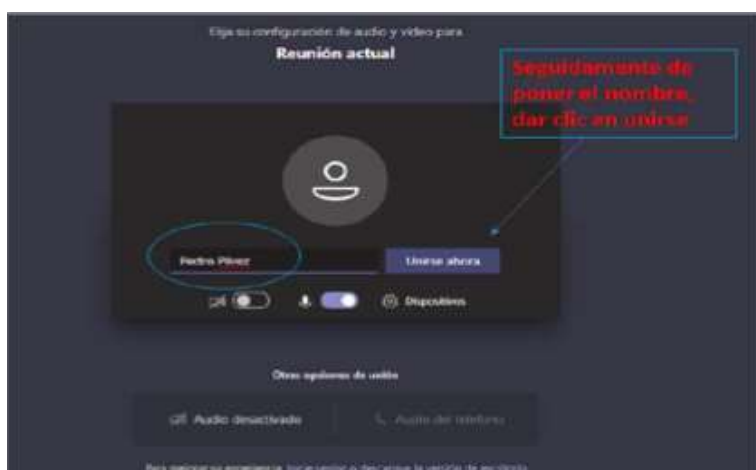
Elija su configuración de audio y vídeo para
Reunión actual

Seguidamente de poner el nombre, dar clic en unirse

Pedro Pérez

Unirse ahora

Dispositivos

Otras opciones de unión

Audio desactivado

Audio del teléfono

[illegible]